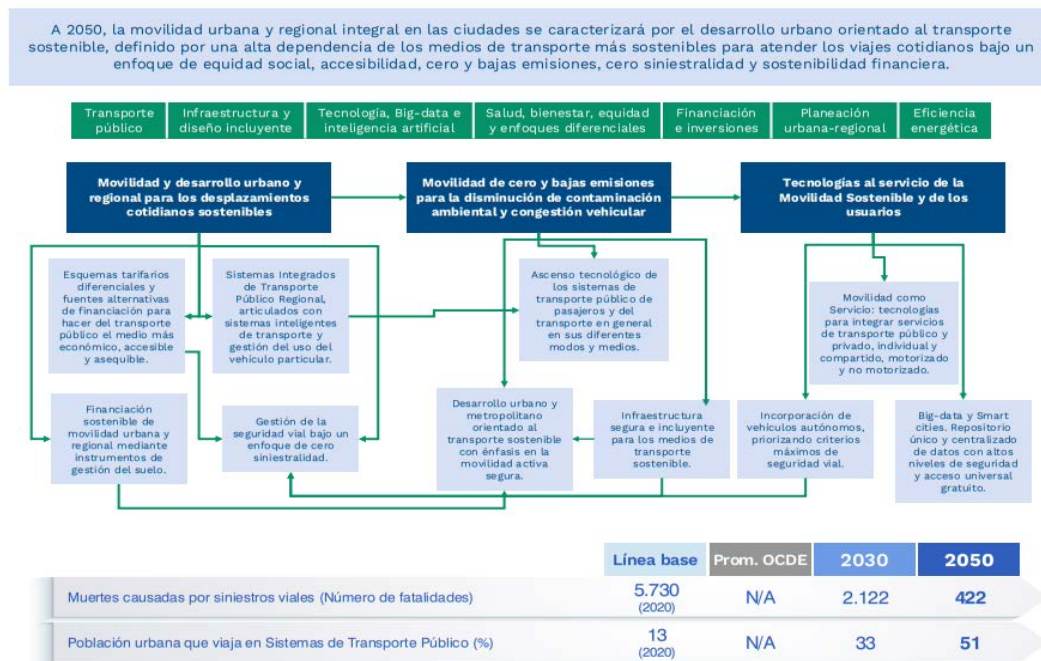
A 2050, la movilidad urbana y regional integral en las ciudades se caracterizará por el desarrollo urbano orientado al transporte sostenible, definido por una alta dependencia de los medios de transporte más sostenibles para atender los viajes cotidianos bajo un enfoque de equidad social, accesibilidad, cero y bajas emisiones, cero siniestralidad y sostenibilidad financiera.

Transporte público | Infraestructura y diseño incluyente | Tecnología, Big-data e inteligencia artificial | Salud, bienestar, equidad y enfoques diferenciales | Financiación e inversiones | Planeación urbana-regional | Eficiencia energética

Movilidad y desarrollo urbano y regional para los desplazamientos cotidianos sostenibles

Movilidad de cero y bajas emisiones para la disminución de contaminación ambiental y congestión vehicular

Tecnologías al servicio de la Movilidad Sostenible y de los usuarios

Esquemas tarifarios diferenciales y fuentes alternativas de financiación para hacer del transporte público el medio más económico, accesible y asequible.

Sistemas Integrados de Transporte Público Regional, articulados con sistemas inteligentes de transporte y gestión del uso del vehículo particular.

Ascenso tecnológico de los sistemas de transporte público de pasajeros y del transporte en general en sus diferentes modos y medios.

Movilidad como Servicio: tecnologías para integrar servicios de transporte público y privado, individual y compartido, motorizado y no motorizado.

Financiación sostenible de movilidad urbana y regional mediante instrumentos de gestión del suelo.

Gestión de la seguridad vial bajo un enfoque de cero siniestralidad.

Desarrollo urbano y metropolitano orientado al transporte sostenible con énfasis en la movilidad activa segura.

Infraestructura segura e incluyente para los medios de transporte sostenible.

Incorporación de vehículos autónomos, priorizando criterios máximos de seguridad vial.

Big-data y Smart cities. Repositorio único y centralizado de datos con altos niveles de seguridad y acceso universal gratuito.

| | Línea base | Prom. OCDE | 2030 | 2050 |
|---|---|---|---|---|
| Muertes causadas por siniestros viales (Número de fatalidades) | 5.730 (2020) | N/A | 2.122 | 422 |
| Población urbana que viaja en Sistemas de Transporte Público (%) | 13 (2020) | N/A | 33 | 51 |